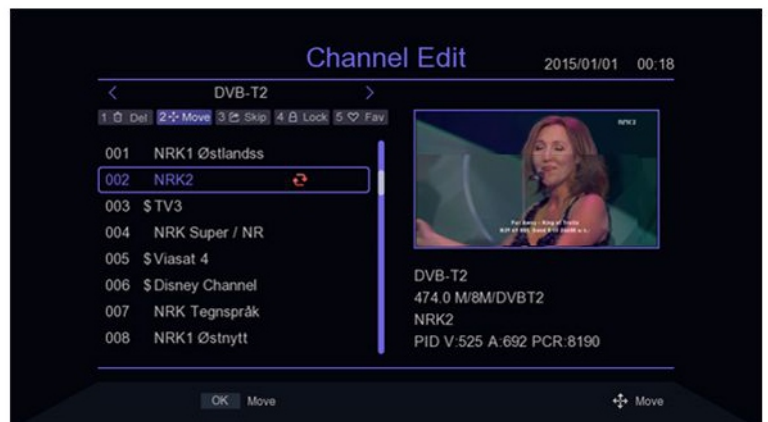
Channel Edit 2015/01/01 00:18

< DVB-T2 >

1 Del 2 Move 3 Skip 4 Lock 5 Fav

001 NRK1 Østlandss
002 NRK2
003 $ TV3
004 NRK Super / NR
005 $ Viasat 4
006 $ Disney Channel
007 NRK Tegnspråk
008 NRK1 Østnytt

NRK2

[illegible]

DVB-T2
474.0 M/8M/DVBT2
NRK2
PID V:525 A:692 PCR:8190

OK Move

Move